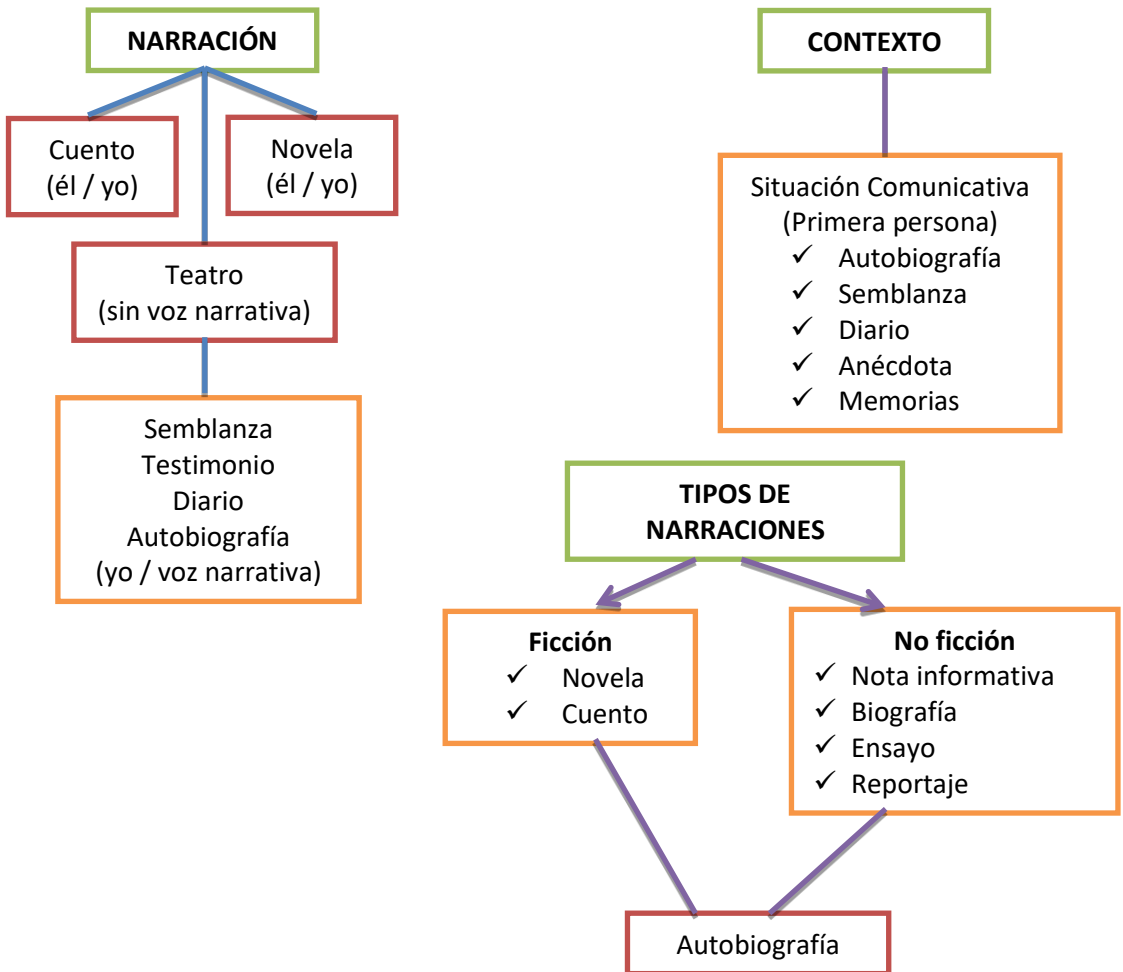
NARRACIÓN

Cuento
(él / yo)

Novela
(él / yo)

Teatro
(sin voz narrativa)

Semblanza
Testimonio
Diario
Autobiografía
(yo / voz narrativa)

CONTEXTO

Situación Comunicativa
(Primera persona)
✓ Autobiografía
✓ Semblanza
✓ Diario
✓ Anécdota
✓ Memorias

TIPOS DE NARRACIONES

Ficción
✓ Novela
✓ Cuento

No ficción
✓ Nota informativa
✓ Biografía
✓ Ensayo
✓ Reportaje

Autobiografía